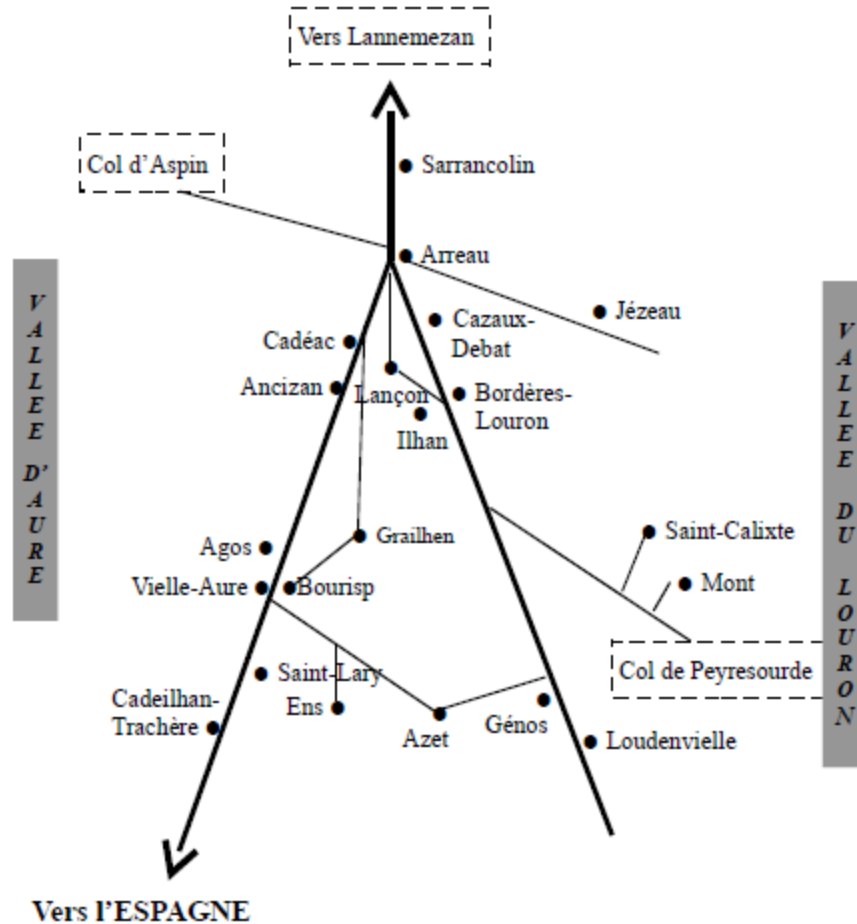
Vers Lannemezan

Col d'Aspin

Sarrancolin

Arreau

Jézeau

VALLEE D'AURE

VALLEE DU LOURON

Cadéac

Cazaux-Debat

Ancizan

Lançon

Bordères-Louron

Ilhan

Agos

Grailhen

Saint-Calixte

Vielle-Aure

Bourisp

Mont

Col de Peyresourde

Saint-Lary

Cadeilhan-Trachère

Ens

Azet

Génos

Loudenvielle

Vers l'ESPAGNE